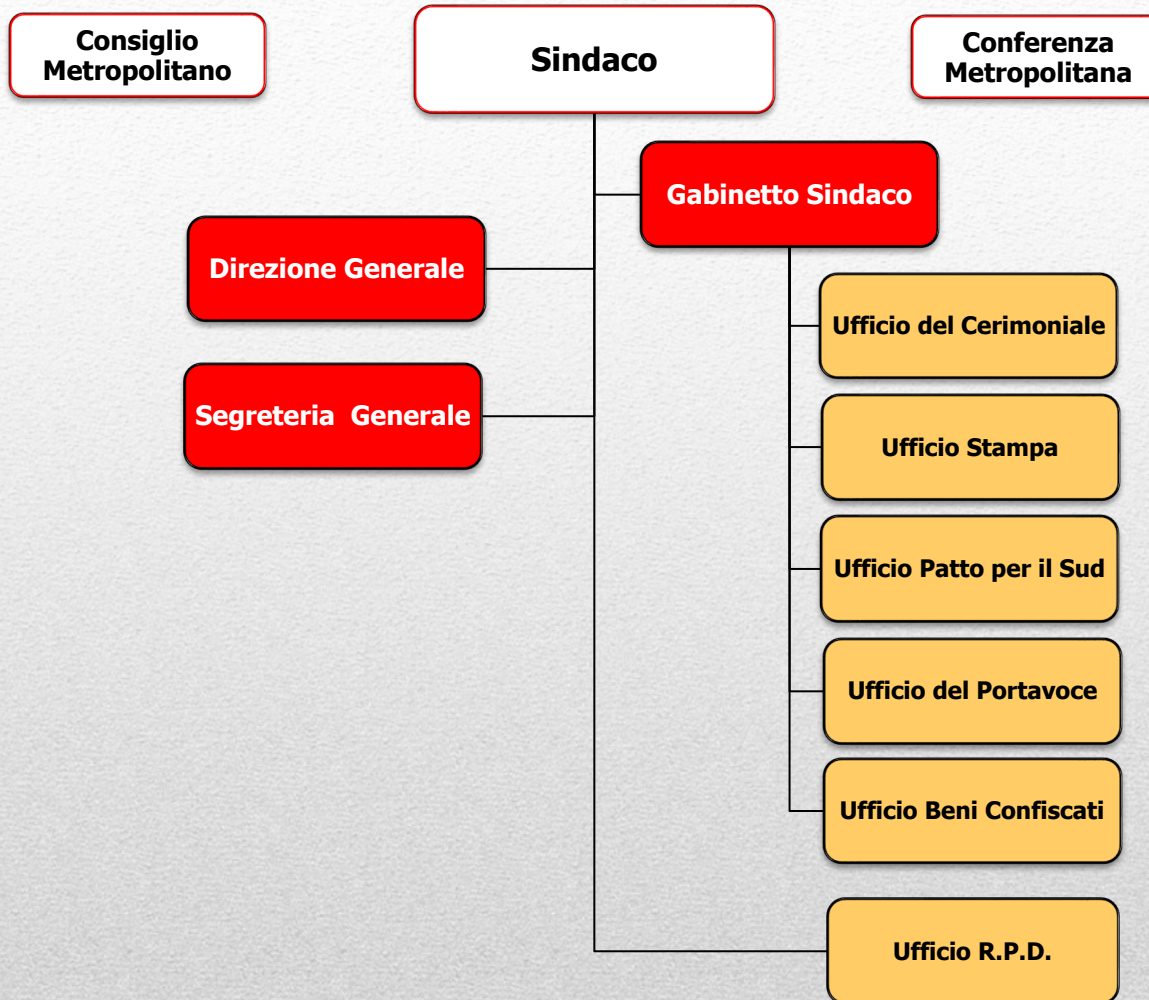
Consiglio Metropolitano

Sindaco

Conferenza Metropolitana

Gabinetto Sindaco

Direzione Generale

Segreteria  Generale

Ufficio del Cerimoniale

Ufficio Stampa

Ufficio Patto per il Sud

Ufficio del Portavoce

Ufficio Beni Confiscati

Ufficio R.P.D.